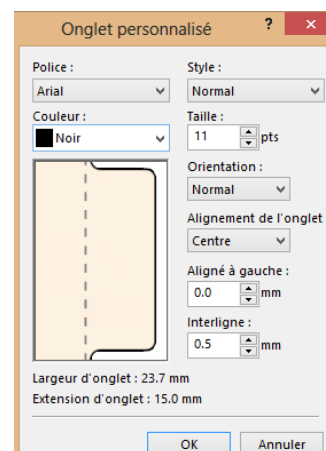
Onglet personnalisé

?

Police :
Arial

Style :
Normal

Couleur :
Noir

Taille :
11
pts

Orientation :
Normal

Alignement de l'onglet
Centre

Aligné à gauche :
0.0
mm

Interligne :
0.5
mm

Largeur d'onglet : 23.7 mm
Extension d'onglet : 15.0 mm

OK
Annuler